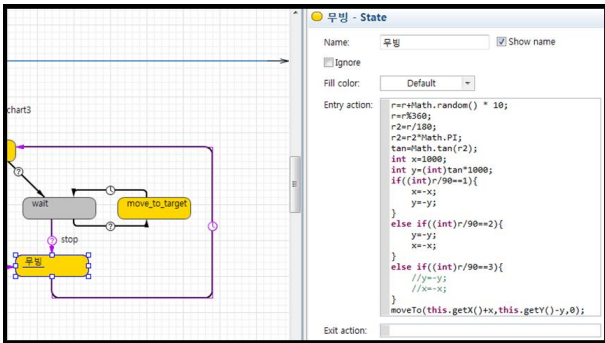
chart3

wait

move_to_target

stop

무빙

무빙 - State

Name: 무빙

Show name

Ignore

Fill color: Default

Entry action:

r=r+Math.random() * 10;
r=r%360;
r2=r/180;
r2=r2*Math.PI;
tan=Math.tan(r2);
int x=1000;
int y=(int)tan*1000;
if((int)r/90==1){
x=-x;
y=-y;
}
else if((int)r/90==2){
y=-y;
x=-x;
}
else if((int)r/90==3){
//y=-y;
//x=-x;
}
moveTo(this.getX()+x,this.getY()-y,0);

Exit action: